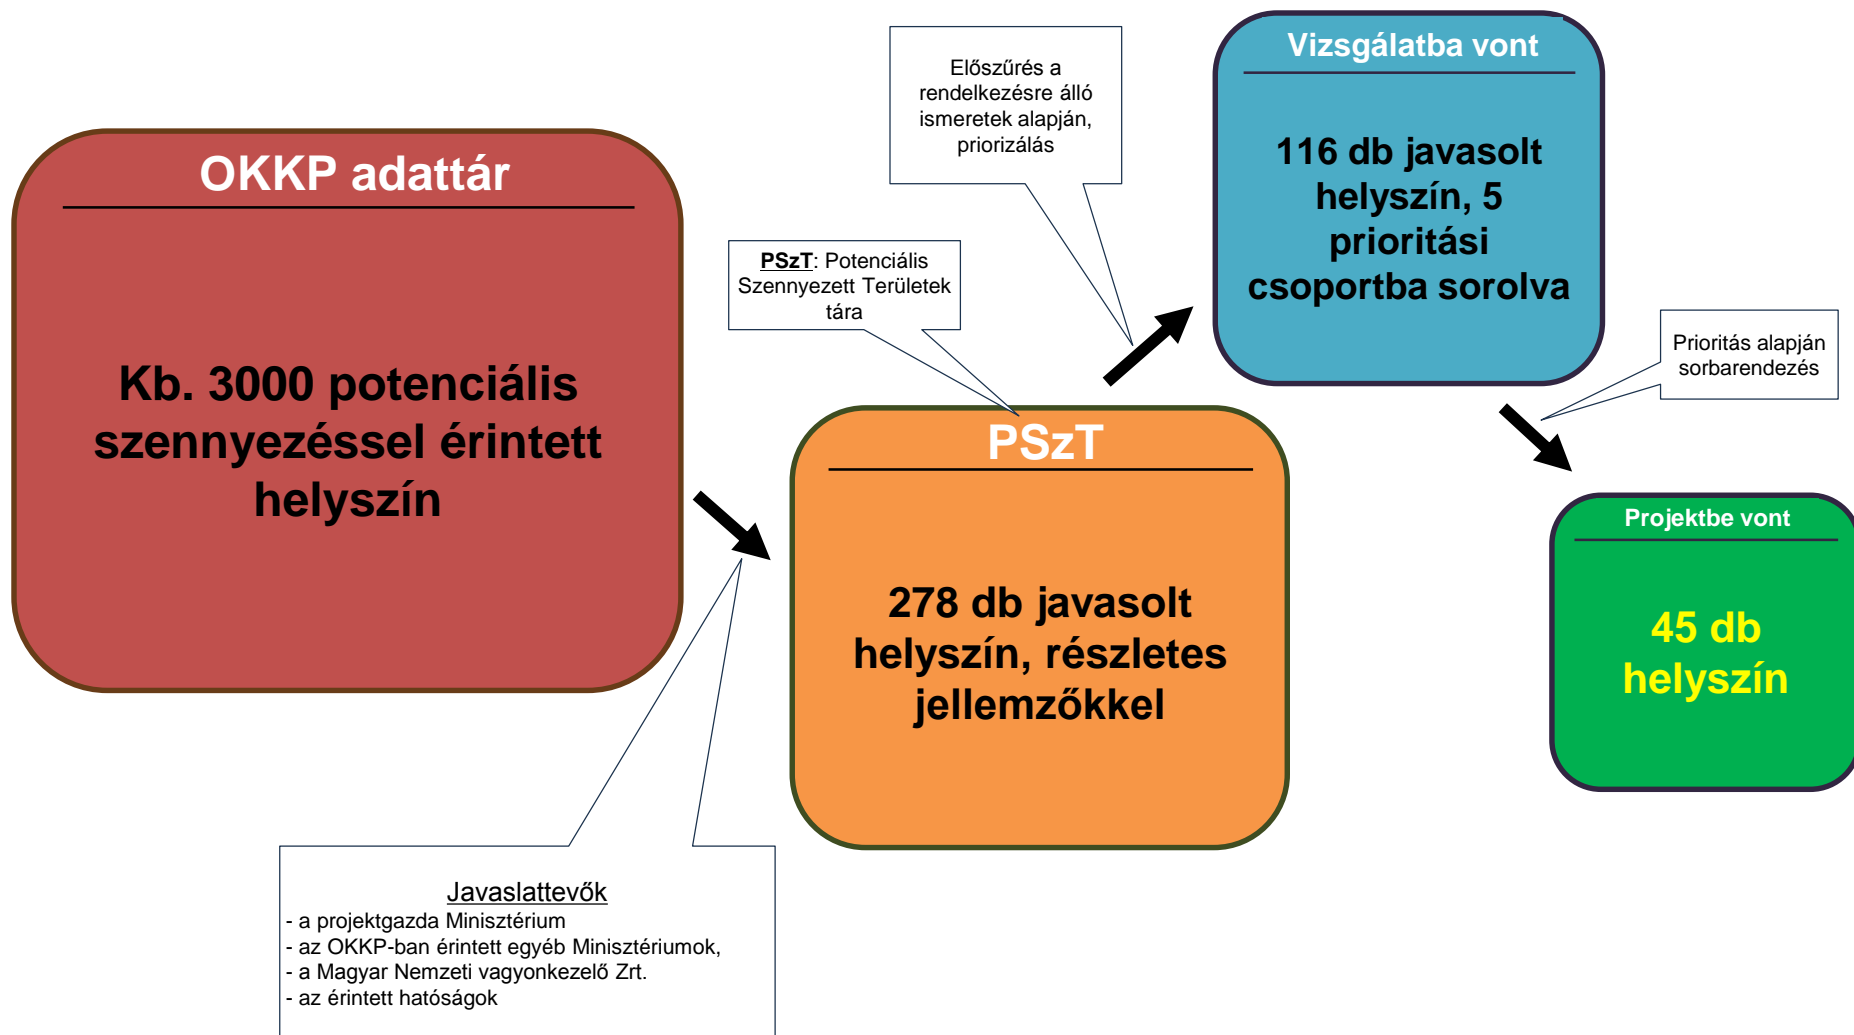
OKKP adattár

Kb. 3000 potenciális szennyezéssel érintett helyszín

PSzT: Potenciális Szennyezett Területek tára

Előszűrés a rendelkezésre álló ismeretek alapján, priorizálás

Vizsgálatba vont

116 db javasolt helyszín, 5 prioritási csoportba sorolva

PSzT

278 db javasolt helyszín, részletes jellemzőkkel

Prioritás alapján sorbarendezés

Projektbe vont

45 db helyszín

Javaslattevők
- a projektgazda Minisztérium
- az OKKP-ban érintett egyéb Minisztériumok,
- a Magyar Nemzeti vagyonkezelő Zrt.
- az érintett hatóságok